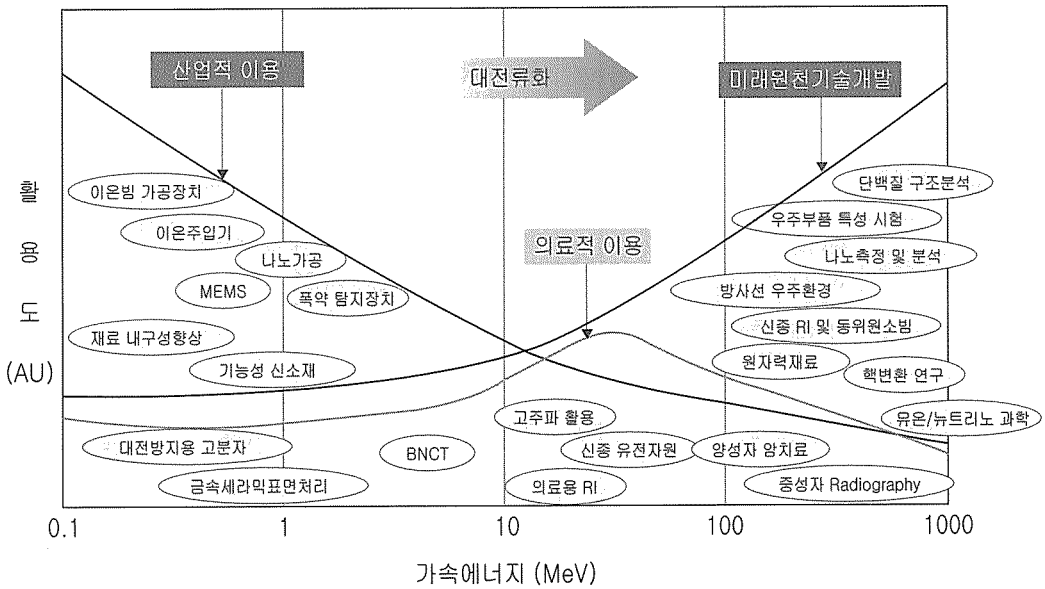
산업적 이용

대전류화

미래원천기술개발

활
용
도
(AU)

이온빔 가공장치

이온주입기

나노가공

MEMS

폭약 탐지장치

재료 내구성향상

기능성 신소재

의료적 이용

단백질 구조분석

우주부품 특성 시험

나노측정 및 분석

방사선 우주환경

신종 RI 및 동위원소빔

원자력재료

핵변환 연구

유온/뉴트리노 과학

고주파 활용

대전방지용 고분자

BNCT

신종 유전자원

양성자 암치료

금속세라믹표면처리

의료용 RI

중성자 Radiography

0.1

1

10

100

1000

가속에너지 (MeV)